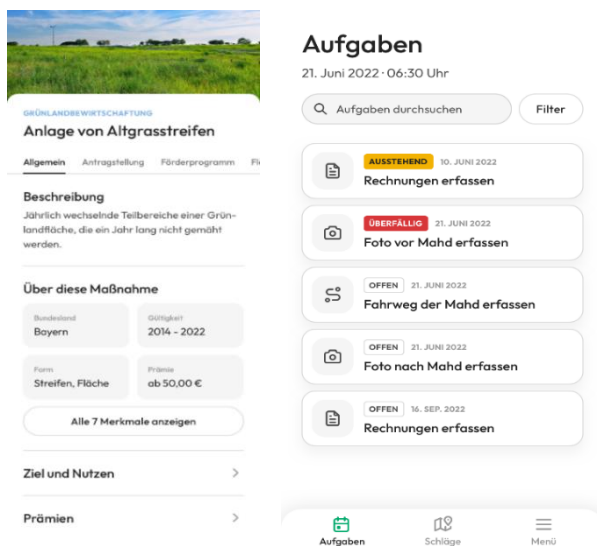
GRÜNLANDBEWIRTSCHAFTUNG
Anlage von Altgrasstreifen

Allgemein Antragstellung Förderprogramm Fl

Beschreibung
Jährlich wechselnde Teilbereiche einer Grünlandfläche, die ein Jahr lang nicht gemäht werden.

Über diese Maßnahme

| Bundesland | Gültigkeit |
|---|---|
| Bayern | 2014 - 2022 |
| Form | Prämie |
| Streifen, Fläche | ab 50,00 € |

Alle 7 Merkmale anzeigen

Ziel und Nutzen

Prämien

Aufgaben
21. Juni 2022 · 06:30 Uhr

Aufgaben durchsuchen
Filter

AUSSTEHEND 10. JUNI 2022
Rechnungen erfassen

ÜBERFÄLLIG 21. JUNI 2022
Foto vor Mahd erfassen

OFFEN 21. JUNI 2022
Fahrweg der Mahd erfassen

OFFEN 21. JUNI 2022
Foto nach Mahd erfassen

OFFEN 16. SEP. 2022
Rechnungen erfassen

Aufgaben Schläge Menü